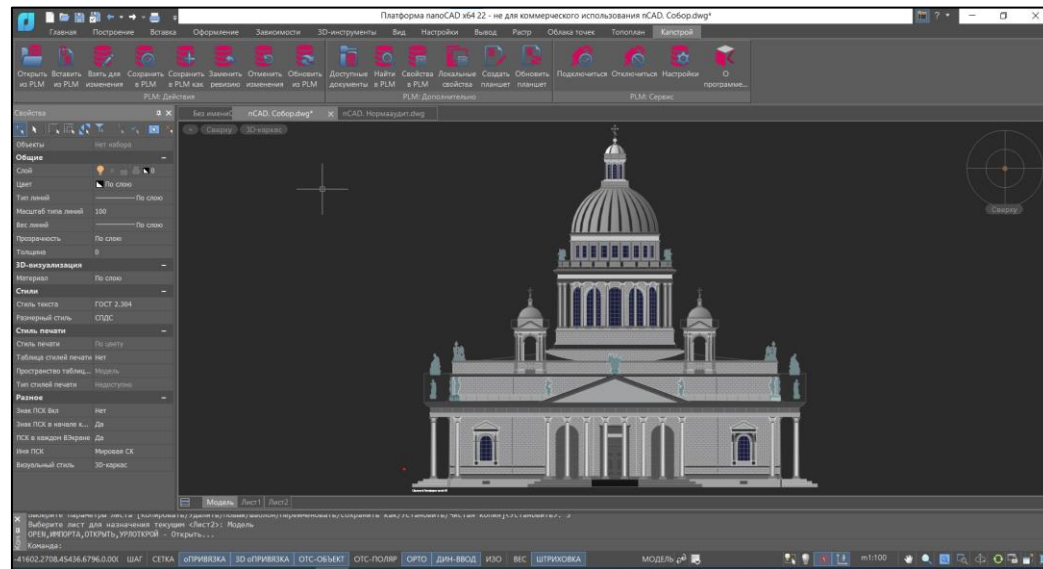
Платформа nanoCAD x64 22 - не для коммерческого использования nCAD. Собор.dwg*

Главная Построение Вставка Оформление Зависимости 3D-инструменты Вид Настройки Вывод Растр Облака точек Топоплан Канстрой

Открыть из PLM Вставить из PLM Взять для изменения Сохранить в PLM Сохранить в PLM как ревизию Заменить в PLM Отменить изменения Обновить из PLM
PLM: Действия
Доступные документы Найти в PLM Свойства в PLM Локальные свойства Создать планшет Обновить планшет
PLM: Дополнительно
Подключиться Отключиться Настройки О программе...
PLM: Сервис

Свойства

Объекты Нет набора
Общие
Слой
Цвет По слою
Тип линий По слою
Масштаб типа линий 100
Вес линий По слою
Прозрачность По слою
Толщина 0
3D-визуализация
Материал По слою
Стили
Стиль текста ГОСТ 2.304
Размерный стиль СПДС
Стиль печати
Стиль печати По цвету
Таблица стилей печати Нет
Пространство таблиц... Модель
Тип стилей печати Недоступно
Разное
Знак ПСК Вкл Нет
Знак ПСК в начале к... Да
ПСК в каждом ВЭкране Да
Имя ПСК Мировая СК
Визуальный стиль 3D-каркас

Без имени nCAD. Собор.dwg* nCAD. Нормааудит.dwg

Сверху 3D-каркас

Сверху

Модель Лист1 Лист2

Выберите параметр листа [Копировать/Удалить/Новый/Шаблон/Переименовать/Сохранить как/Установить/Чистая копия]<Установить>: з
Выберите лист для назначения текущим <Лист2>: Модель
OPEN,ИМПОРТА,ОТКРЫТЬ,УРЛОТКРОЙ - Открыть...
Команда:

-41602.2708,45436.6796,0.000 ШАГ СЕТКА оПРИВЯЗКА 3D оПРИВЯЗКА ОТС-ОБЪЕКТ ОТС-ПОЛЯР ОРТО ДИН-ВВОД ИЗО ВЕС ШТРИХОВКА МОДЕЛЬ m1:100